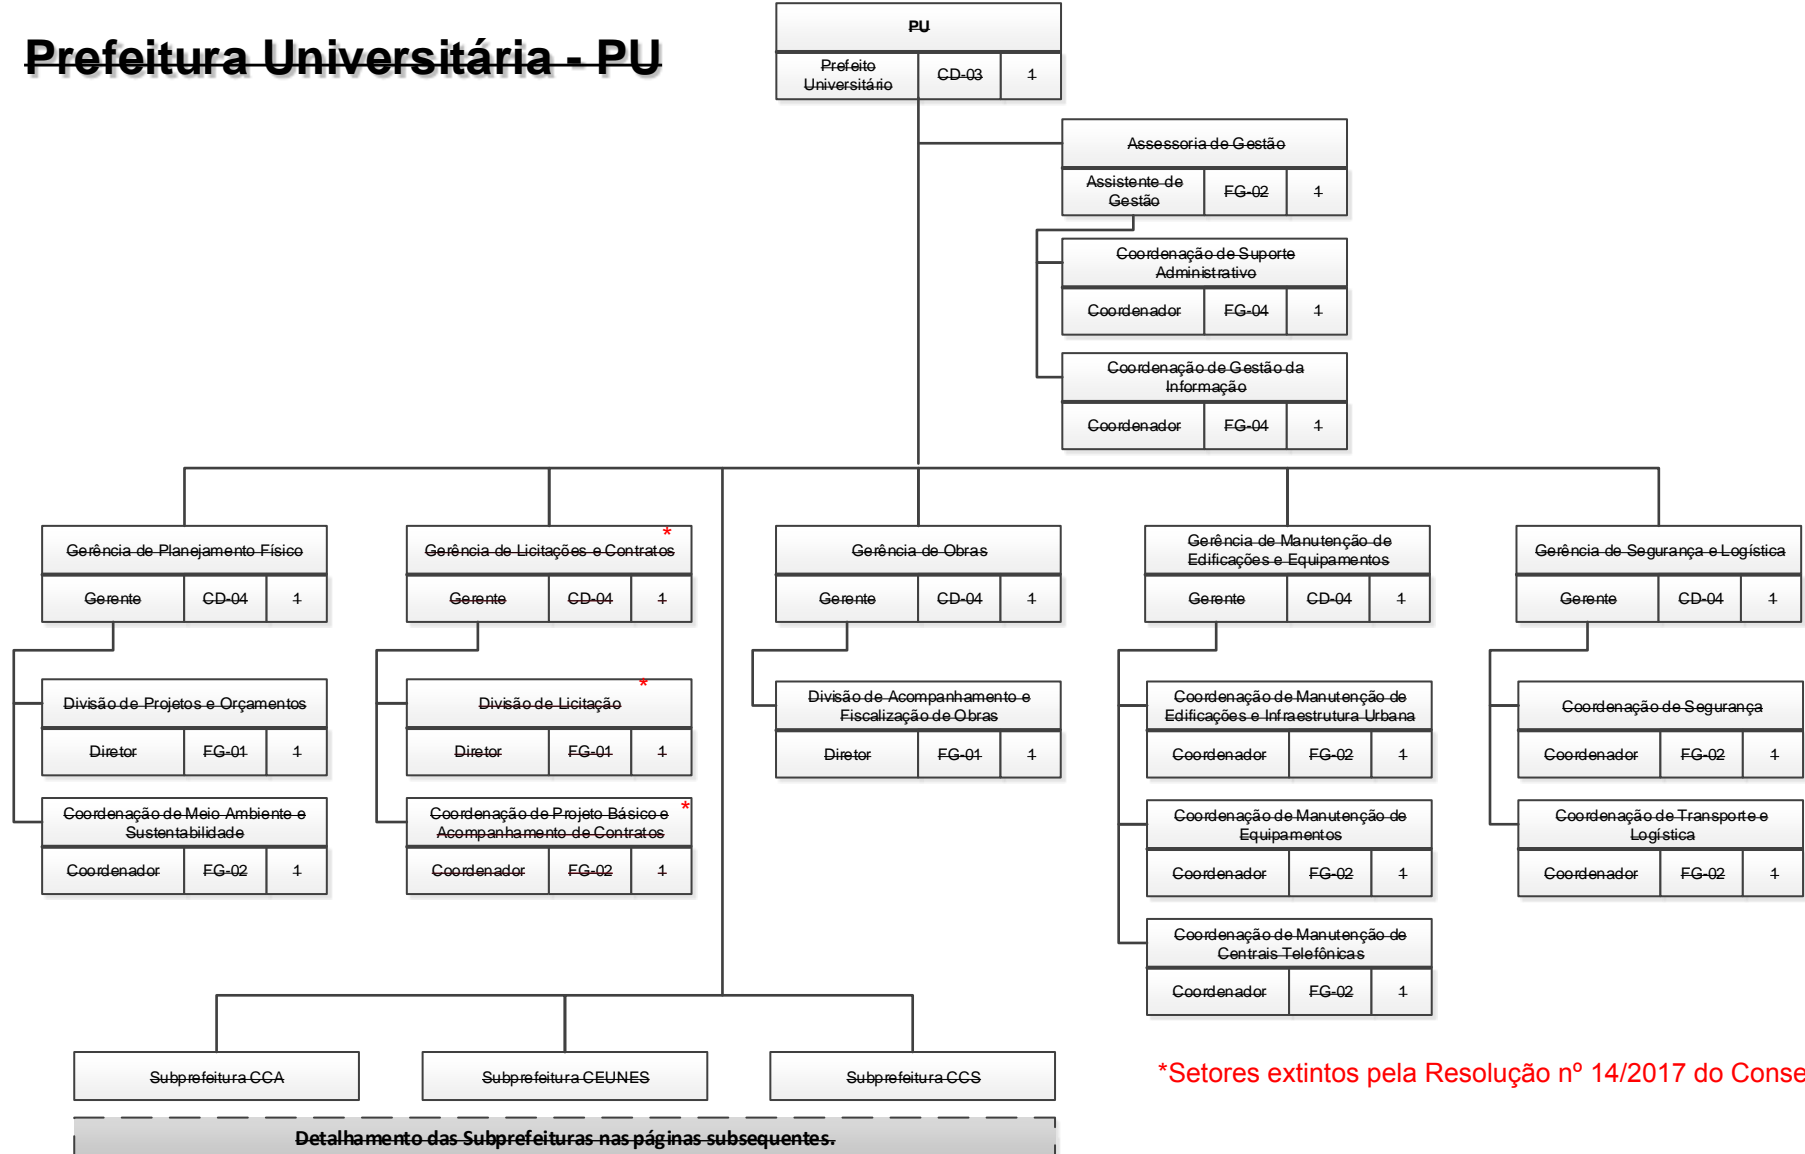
Prefeitura Universitária - PU

PU

| Prefeito Universitário | CD-03 | 1 |
|---|---|---|

Assessoria de Gestão

| Assistente de Gestão | FG-02 | 1 |
|---|---|---|

Coordenação de Suporte Administrativo

| Coordenador | FG-04 | 1 |
|---|---|---|

Coordenação de Gestão da Informação

| Coordenador | FG-04 | 1 |
|---|---|---|

Gerência de Planejamento Físico

| Gerente | CD-04 | 1 |
|---|---|---|

Divisão de Projetos e Orçamentos

| Diretor | FG-01 | 1 |
|---|---|---|

Coordenação de Meio Ambiente e Sustentabilidade

| Coordenador | FG-02 | 1 |
|---|---|---|

Gerência de Licitações e Contratos *

| Gerente | CD-04 | 1 |
|---|---|---|

Divisão de Licitação *

| Diretor | FG-01 | 1 |
|---|---|---|

Coordenação de Projeto Básico e Acompanhamento de Contratos *

| Coordenador | FG-02 | 1 |
|---|---|---|

Gerência de Obras

| Gerente | CD-04 | 1 |
|---|---|---|

Divisão de Acompanhamento e Fiscalização de Obras

| Diretor | FG-01 | 1 |
|---|---|---|

Gerência de Manutenção de Edificações e Equipamentos

| Gerente | CD-04 | 1 |
|---|---|---|

Coordenação de Manutenção de Edificações e Infraestrutura Urbana

| Coordenador | FG-02 | 1 |
|---|---|---|

Coordenação de Manutenção de Equipamentos

| Coordenador | FG-02 | 1 |
|---|---|---|

Coordenação de Manutenção de Centrais Telefônicas

| Coordenador | FG-02 | 1 |
|---|---|---|

Gerência de Segurança e Logística

| Gerente | CD-04 | 1 |
|---|---|---|

Coordenação de Segurança

| Coordenador | FG-02 | 1 |
|---|---|---|

Coordenação de Transporte e Logística

| Coordenador | FG-02 | 1 |
|---|---|---|

Subprefeitura CCA

Subprefeitura CEUNES

Subprefeitura CCS

*Setores extintos pela Resolução nº 14/2017 do Conse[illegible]

Detalhamento das Subprefeituras nas páginas subsequentes.